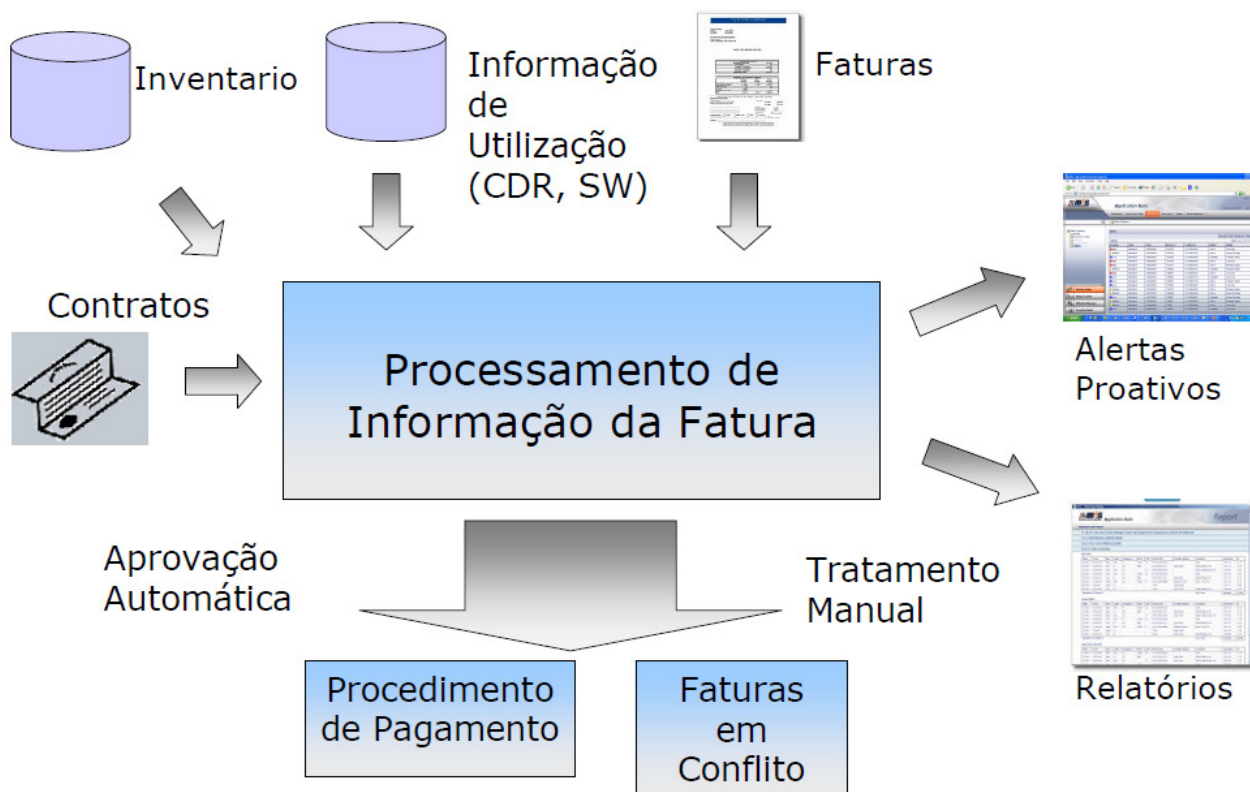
Inventario

Informação de Utilização (CDR, SW)

Faturas

Contratos

Processamento de Informação da Fatura

Alertas Proativos

Relatórios

Aprovação Automática

Tratamento Manual

Procedimento de Pagamento

Faturas em Conflito